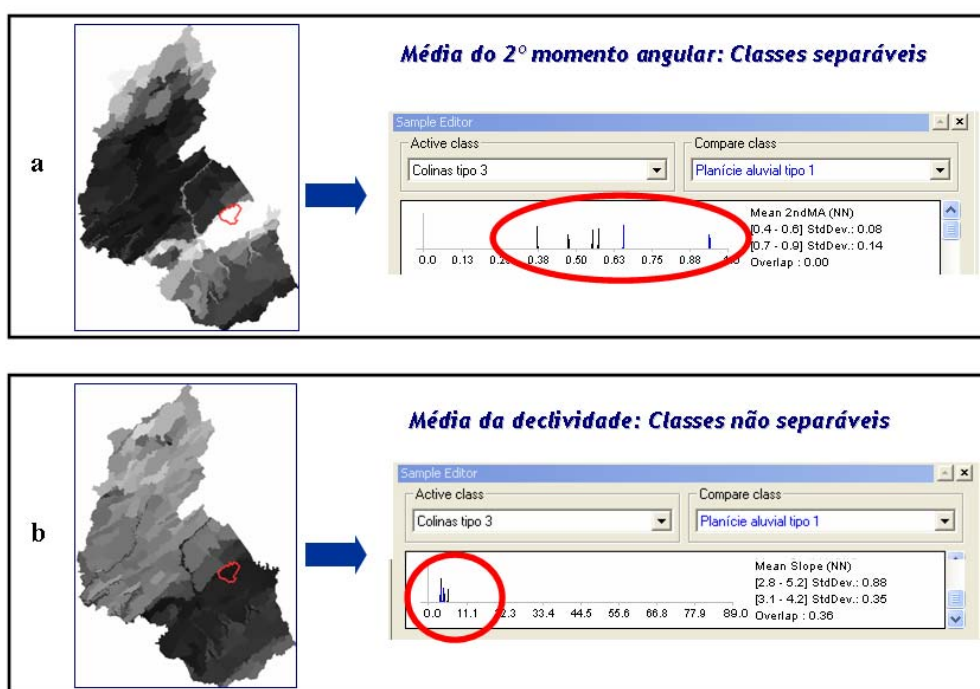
a

Média do 2° momento angular: Classes separáveis

Sample Editor

Active class
Colinas tipo 3

Compare class
Planície aluvial tipo 1

0.0 0.13 0.2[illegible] 0.38 0.50 0.63 0.75 0.88 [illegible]

Mean 2ndMA (NN)
[0.4 - 0.6] StdDev.: 0.08
[0.7 - 0.9] StdDev.: 0.14
Overlap : 0.00

b

Média da declividade: Classes não separáveis

Sample Editor

Active class
Colinas tipo 3

Compare class
Planície aluvial tipo 1

0.0 11.1 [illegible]2.3 33.4 44.5 55.6 66.8 77.9 89.0

Mean Slope (NN)
[2.8 - 5.2] StdDev.: 0.88
[3.1 - 4.2] StdDev.: 0.35
Overlap : 0.36